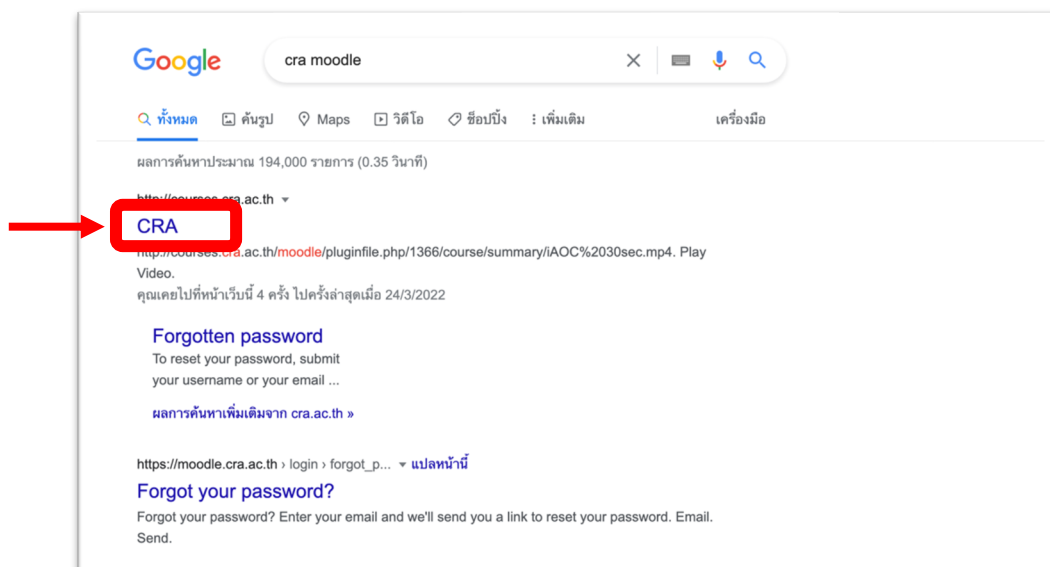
Google

cra moodle

ทั้งหมด ค้นรูป Maps วิดีโอ ช็อปปิ้ง เพิ่มเติม เครื่องมือ

ผลการค้นหาประมาณ 194,000 รายการ (0.35 วินาที)

https://courses.cra.ac.th

CRA

http://courses.cra.ac.th/moodle/pluginfile.php/1366/course/summary/iAOC%2030sec.mp4. Play Video.

คุณเคยไปที่หน้าเว็บนี้ 4 ครั้ง ไปครั้งล่าสุดเมื่อ 24/3/2022

Forgotten password

To reset your password, submit your username or your email ...

ผลการค้นหาเพิ่มเติมจาก cra.ac.th »

https://moodle.cra.ac.th › login › forgot_p... ▾ แปลหน้านี้

Forgot your password?

Forgot your password? Enter your email and we'll send you a link to reset your password. Email. Send.